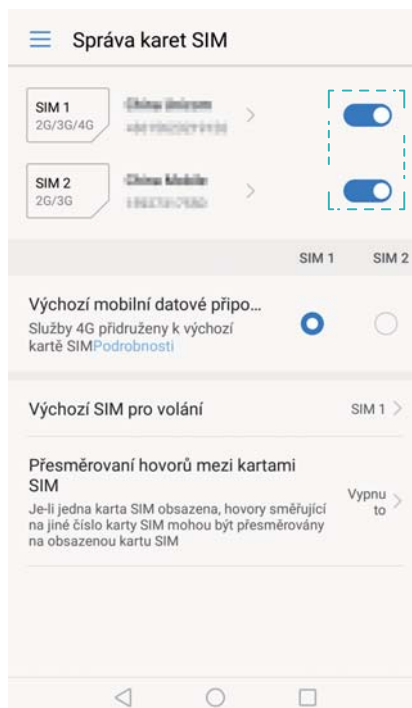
Správa karet SIM

SIM 1
2G/3G/4G
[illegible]
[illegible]

SIM 2
2G/3G
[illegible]
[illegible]

SIM 1 SIM 2

Výchozí mobilní datové připo...
Služby 4G přidruženy k výchozí kartě SIMPodrobnosti

Výchozí SIM pro volání
SIM 1

Přesměrovaní hovorů mezi kartami SIM
Je-li jedna karta SIM obsazena, hovory směřující na jiné číslo karty SIM mohou být přesměrovány na obsazenou kartu SIM
Vypnuto